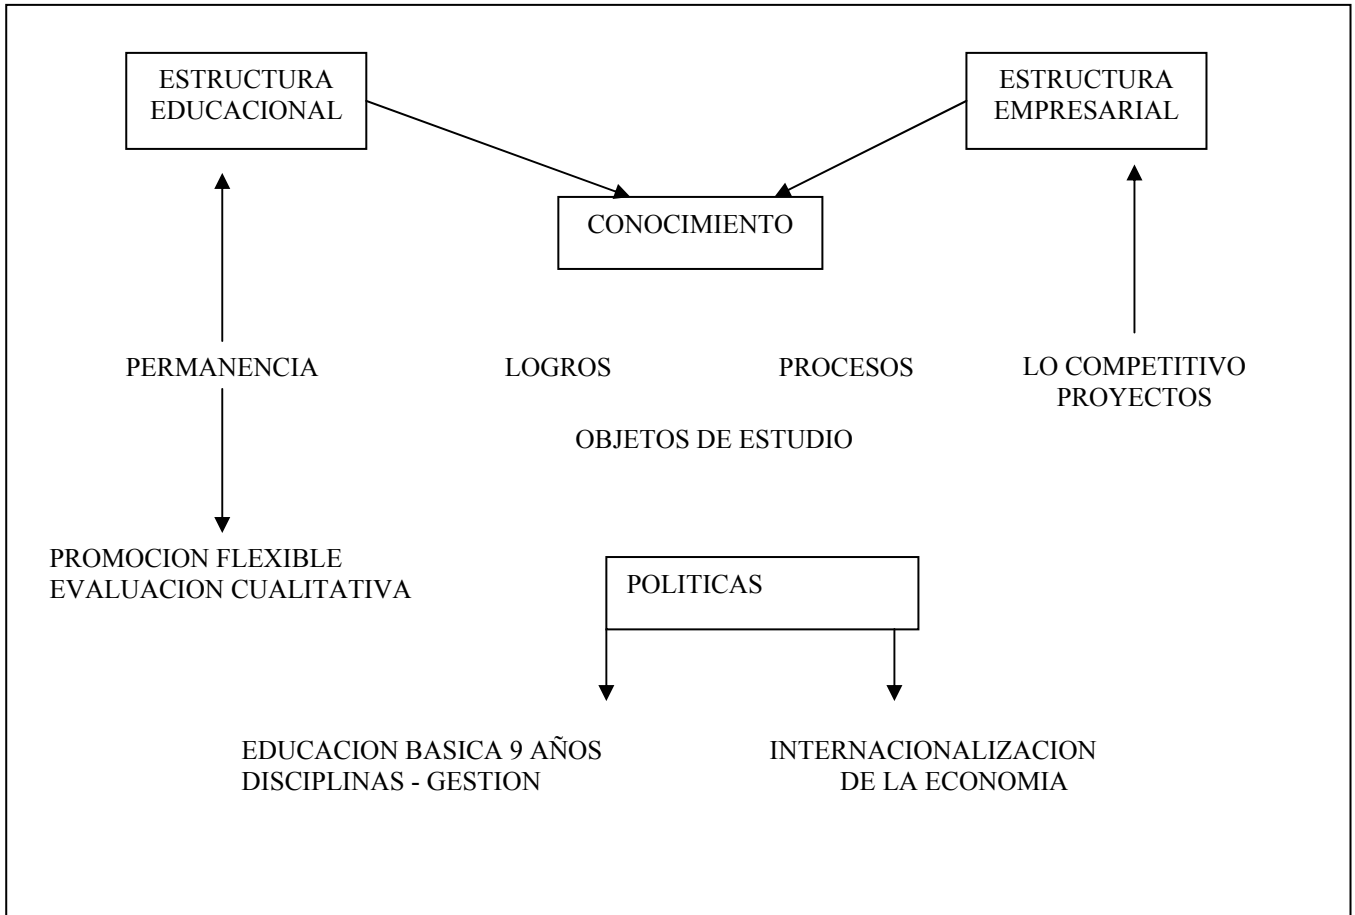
ESTRUCTURA EDUCACIONAL

ESTRUCTURA EMPRESARIAL

CONOCIMIENTO

PERMANENCIA

LOGROS

PROCESOS

LO COMPETITIVO
PROYECTOS

OBJETOS DE ESTUDIO

PROMOCION FLEXIBLE
EVALUACION CUALITATIVA

POLITICAS

EDUCACION BASICA 9 AÑOS
DISCIPLINAS - GESTION

INTERNACIONALIZACION
DE LA ECONOMIA